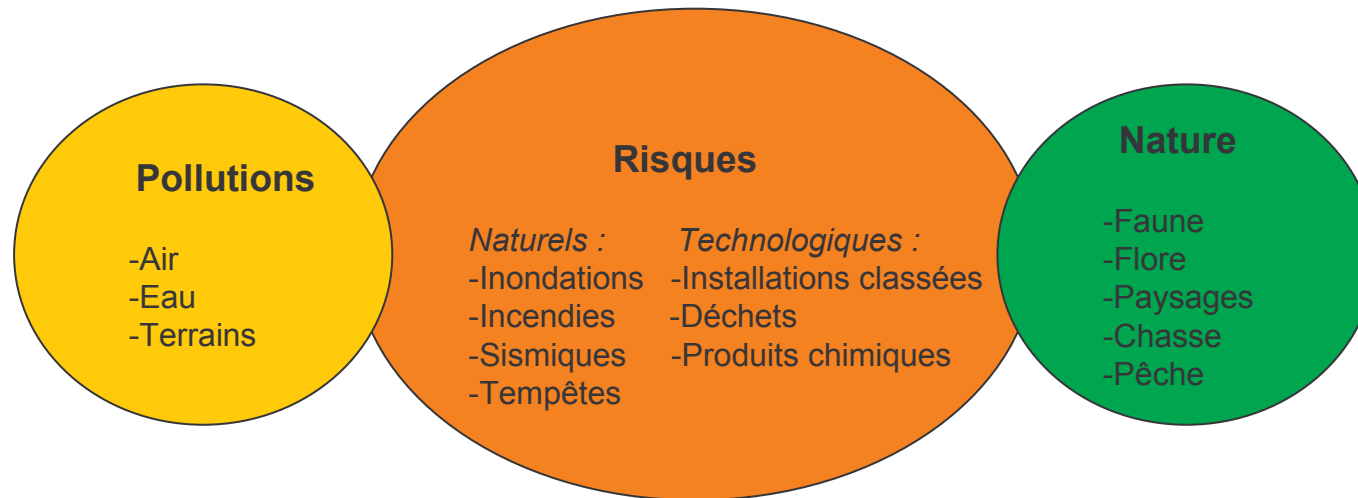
Pollutions

-Air
-Eau
-Terrains

Risques

Naturels :
-Inondations
-Incendies
-Sismiques
-Tempêtes

Technologiques :
-Installations classées
-Déchets
-Produits chimiques

Nature

-Faune
-Flore
-Paysages
-Chasse
-Pêche